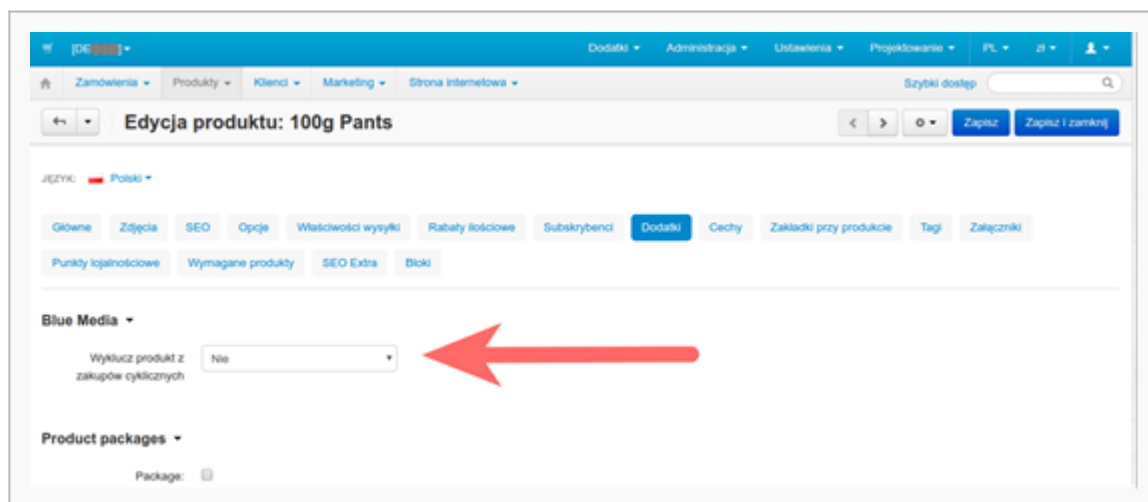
[DE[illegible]] ▾ Dodatki ▾ Administracja ▾ Ustawienia ▾ Projektowanie ▾ PL ▾ zł ▾

Zamówienia ▾ Produkty ▾ Klienci ▾ Marketing ▾ Strona internetowa ▾ Szybki dostęp

Edycja produktu: 100g Pants

Zapisz Zapisz i zamknij

JĘZYK: Polski ▾

Główne Zdjęcia SEO Opcje Właściwości wysyłki Rabaty ilościowe Subskrybenci Dodatki Cechy Zakładki przy produkcie Tagi Załączniki Punkty lojalnościowe Wymagane produkty SEO Extra Bloki

Blue Media ▾

Wyklucz produkt z zakupów cyklicznych Nie

Product packages ▾

Package: